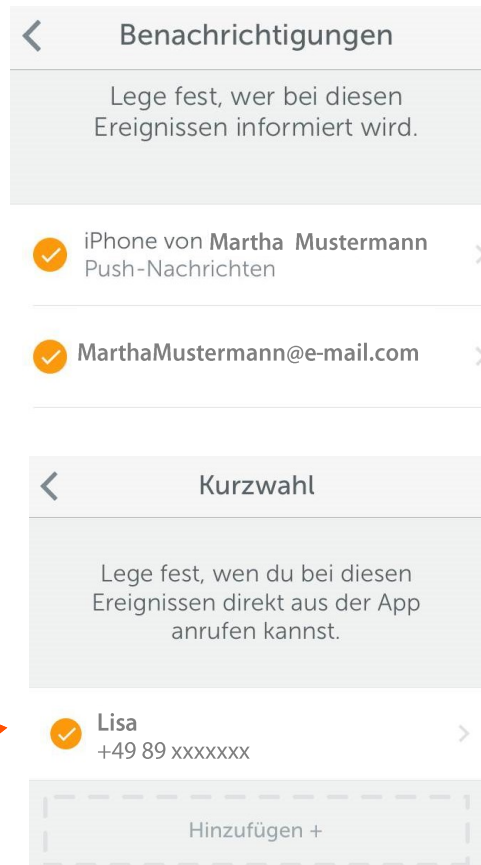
Benachrichtigungen

Lege fest, wer bei diesen Ereignissen informiert wird.

iPhone von Martha Mustermann
Push-Nachrichten

MarthaMustermann@e-mail.com

Kurzwahl

Lege fest, wen du bei diesen Ereignissen direkt aus der App anrufen kannst.

Lisa
+49 89 xxxxxxx

Hinzufügen +